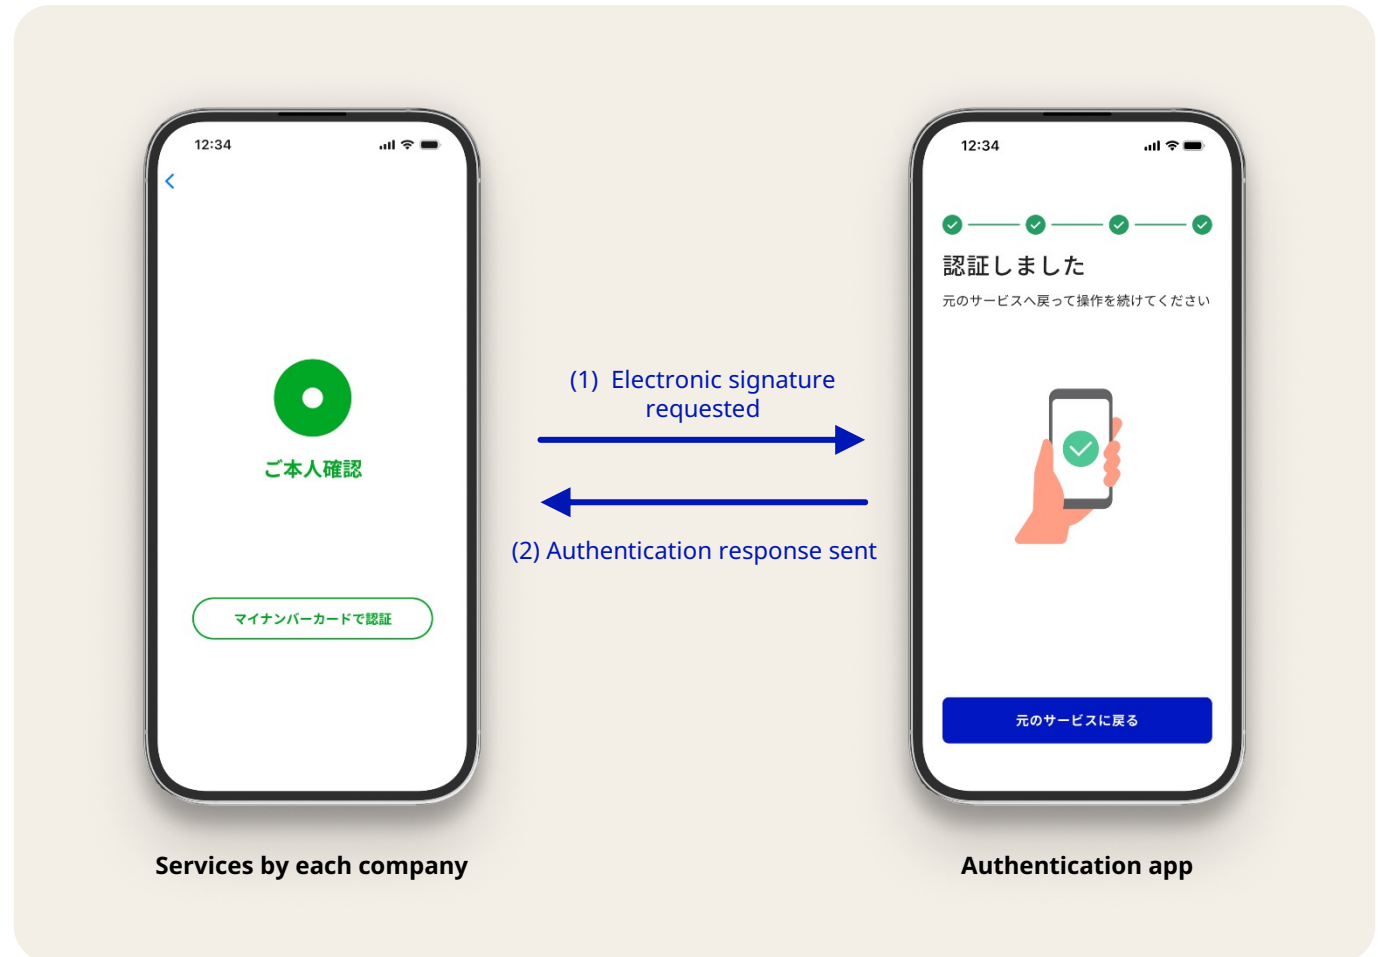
12:34

<

ご本人確認

マイナンバーカードで認証

Services by each company

(1) Electronic signature requested

(2) Authentication response sent

12:34

認証しました

元のサービスへ戻って操作を続けてください

元のサービスに戻る

Authentication app